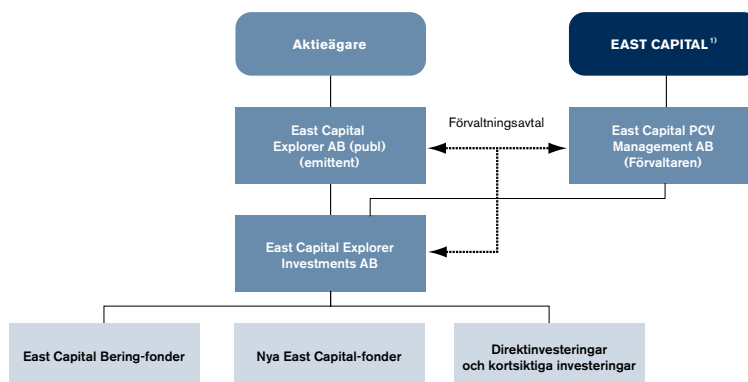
Aktieägare

EAST CAPITAL $^{1)}$

Förvaltningsavtal

East Capital Explorer AB (publ) (emittent)

East Capital PCV Management AB (Förvaltaren)

East Capital Explorer Investments AB

East Capital Bering-fonder

Nya East Capital-fonder

Direktinvesteringar och kortsiktiga investeringar